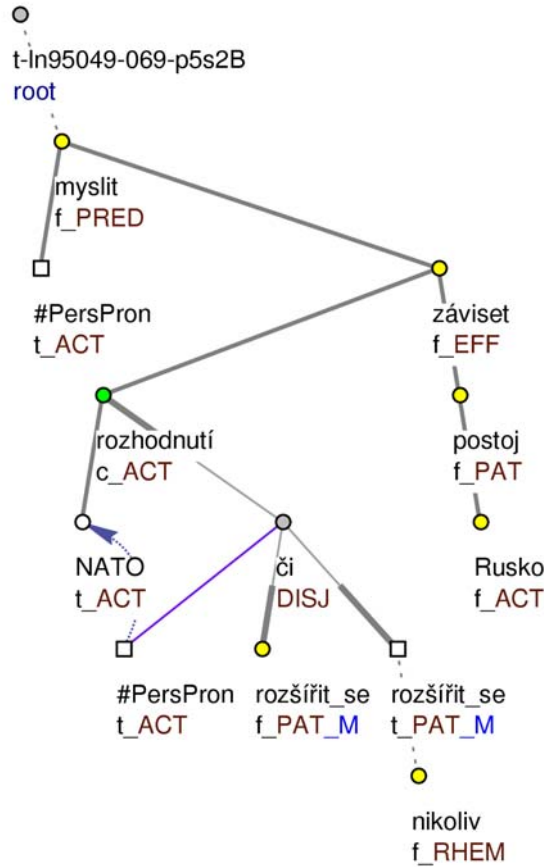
t-ln95049-069-p5s2B
root

myslit
f_PRED

#PersPron
t_ACT

záviset
f_EFF

rozhodnutí
c_ACT

postoj
f_PAT

NATO
t_ACT

či
DISJ

Rusko
f_ACT

#PersPron
t_ACT

rozšířit_se
f_PAT_M

rozšířit_se
t_PAT_M

nikoliv
f_RHEM